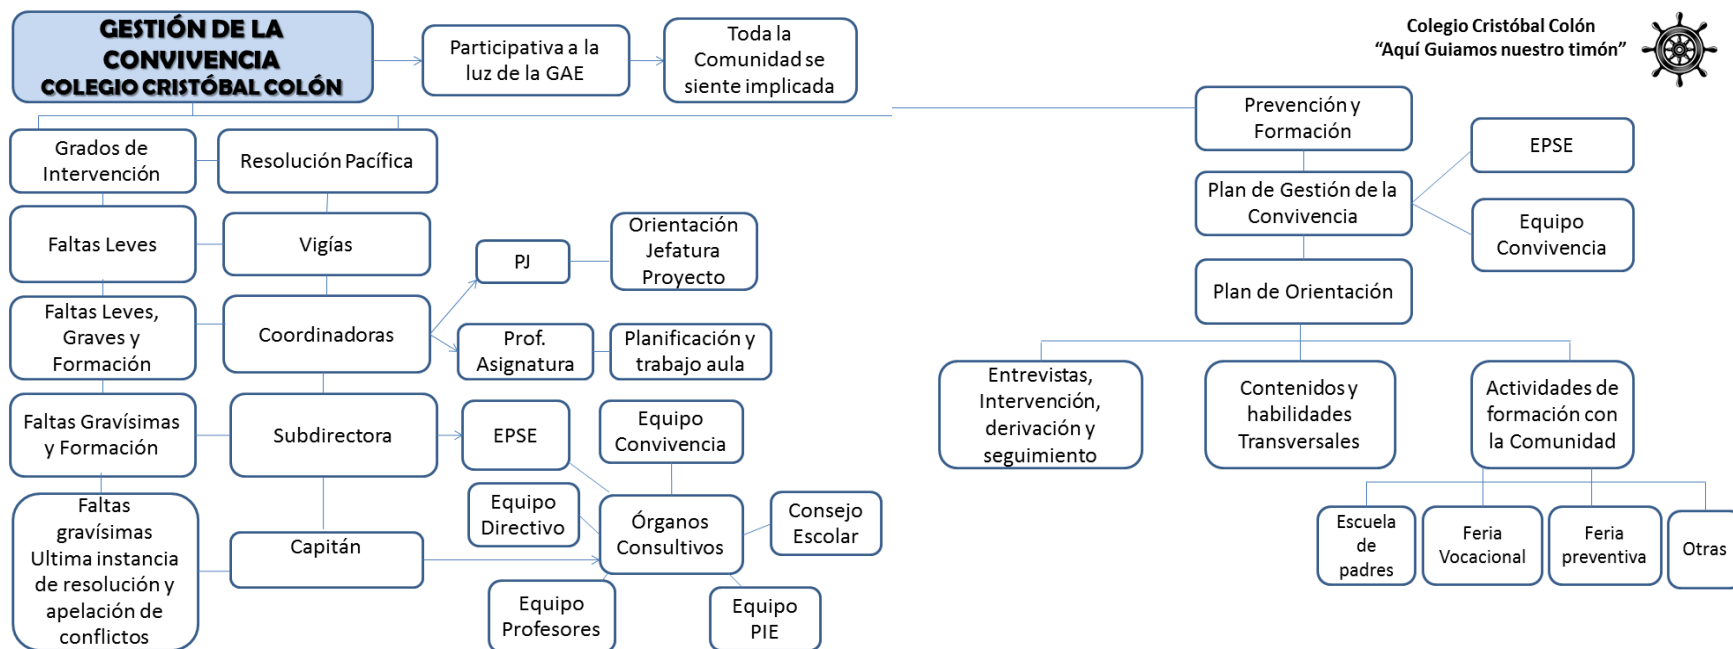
GESTIÓN DE LA CONVIVENCIA COLEGIO CRISTÓBAL COLÓN

Participativa a la luz de la GAE

Toda la Comunidad se siente implicada

Colegio Cristóbal Colón
“Aquí Guiamos nuestro timón”

Grados de Intervención

Resolución Pacífica

Faltas Leves

Vigías

PJ

Orientación Jefatura Proyecto

Faltas Leves, Graves y Formación

Coordinadoras

Prof. Asignatura

Planificación y trabajo aula

Faltas Gravísimas y Formación

Subdirectora

EPSE

Equipo Convivencia

Equipo Directivo

Órganos Consultivos

Consejo Escolar

Faltas gravísimas Ultima instancia de resolución y apelación de conflictos

Capitán

Equipo Profesores

Equipo PIE

Prevención y Formación

EPSE

Plan de Gestión de la Convivencia

Equipo Convivencia

Plan de Orientación

Entrevistas, Intervención, derivación y seguimiento

Contenidos y habilidades Transversales

Actividades de formación con la Comunidad

Escuela de padres

Feria Vocacional

Feria preventiva

Otras